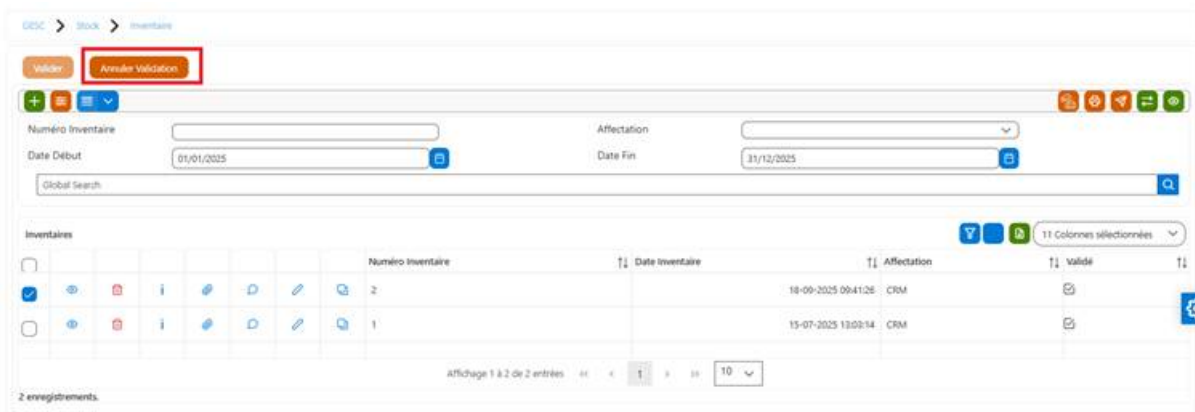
GESC > Stock > Inventaire

Valider Annuler Validation

Numéro Inventaire

Affectation

Date Début 01/01/2025

Date Fin 31/12/2025

Global Search

Inventaires

11 Colonnes sélectionnées

| | | | | | | | | Numéro Inventaire | Date Inventaire | Affectation | Validé |
|---|---|---|---|---|---|---|---|---|---|---|---|
| | | | | | | | | 2 | 18-09-2025 09:41:26 | CRM | |
| | | | | | | | | 1 | 15-07-2025 13:03:14 | CRM | |

Affichage 1 à 2 de 2 entrées 1 10

2 enregistrements.